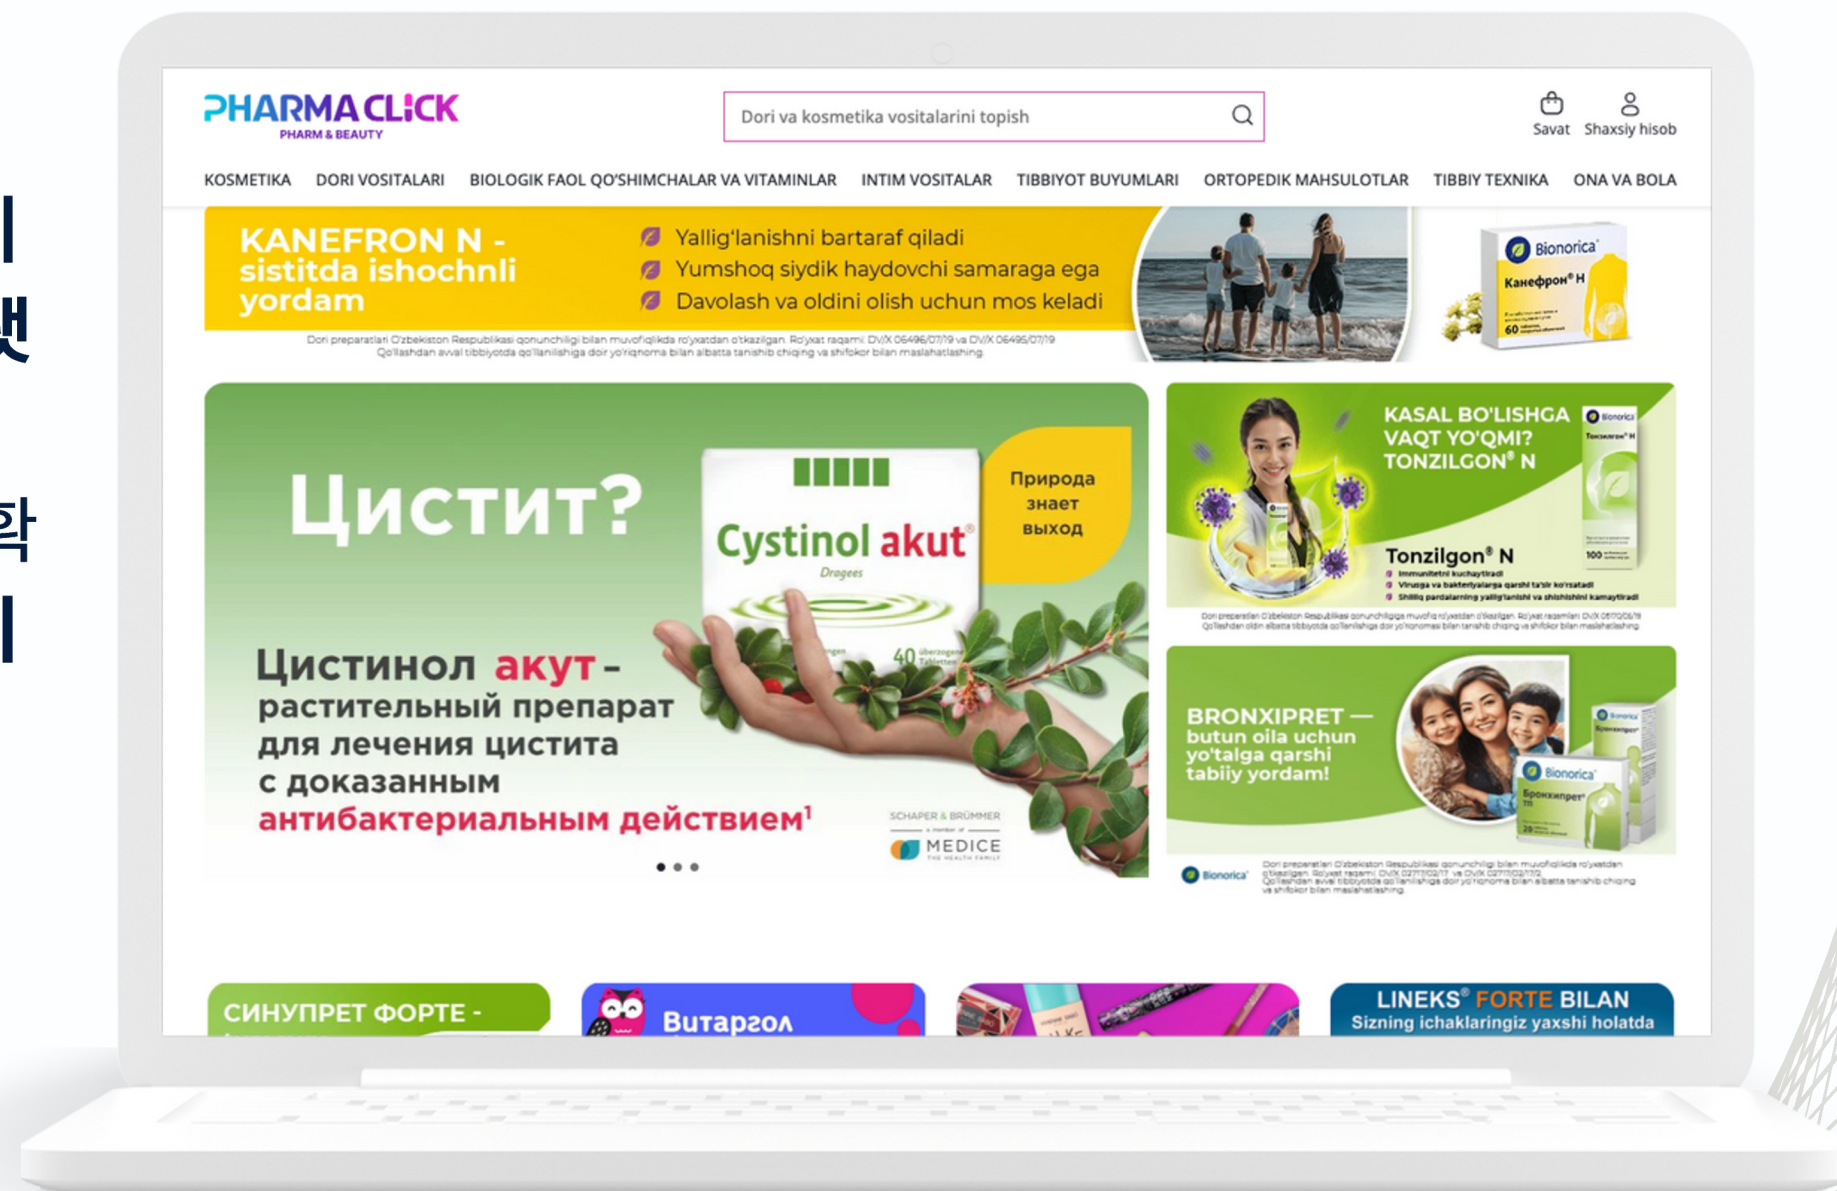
PHARMA CLICK
PHARM & BEAUTY

Dori va kosmetika vositalarini topish

Savat
Shaxsiy hisob

KOSMETIKA DORI VOSITALARI BIOLOGIK FAOL QO'SHIMCHALAR VA VITAMINLAR INTIM VOSITALAR TIBBIYOT BUYUMLARI ORTOPEDIK MAHSULOTLAR TIBBIY TEXNIKA ONA VA BOLA

KANEFRON N - sistitda ishochnli yordam

Yallig'lanishni bartaraf qiladi
Yumshoq siydik haydovchi samaraga ega
Davolash va oldini olish uchun mos keladi

Bionorica
Канефрон® Н
60

Dori preparatlari O'zbekiston Respublikasi qonunchiligi bilan muvofiqlikda ro'yxatdan o'tkazilgan. Ro'yxat raqami: DV/X 06496/07/19 va DV/X 06495/07/19
Qo'llashdan avval tibbiyotda qo'llanilishiga doir yo'riqnoma bilan albatta tanishib chiqing va shifokor bilan maslahatlashing.

Цистит?

Cystinol akut®
Dragees
40

Природа знает выход

Цистинол акут – растительный препарат для лечения цистита с доказанным антибактериальным действием¹

SCHAPER & BRÜMMER
MEDICE

KASAL BO'LISHGA VAQT YO'QMI? TONZILGON® N

Tonzilgon® N

Bionorica

BRONXIPRET — butun oila uchun yo'talga qarshi tabiiy yordam!

Bionorica
Бронхипрет

Bionorica

СИНУПРЕТ ФОРТЕ -

Витаргол

LINEKS® FORTE BILAN
Sizning ichaklaringiz yaxshi holatda